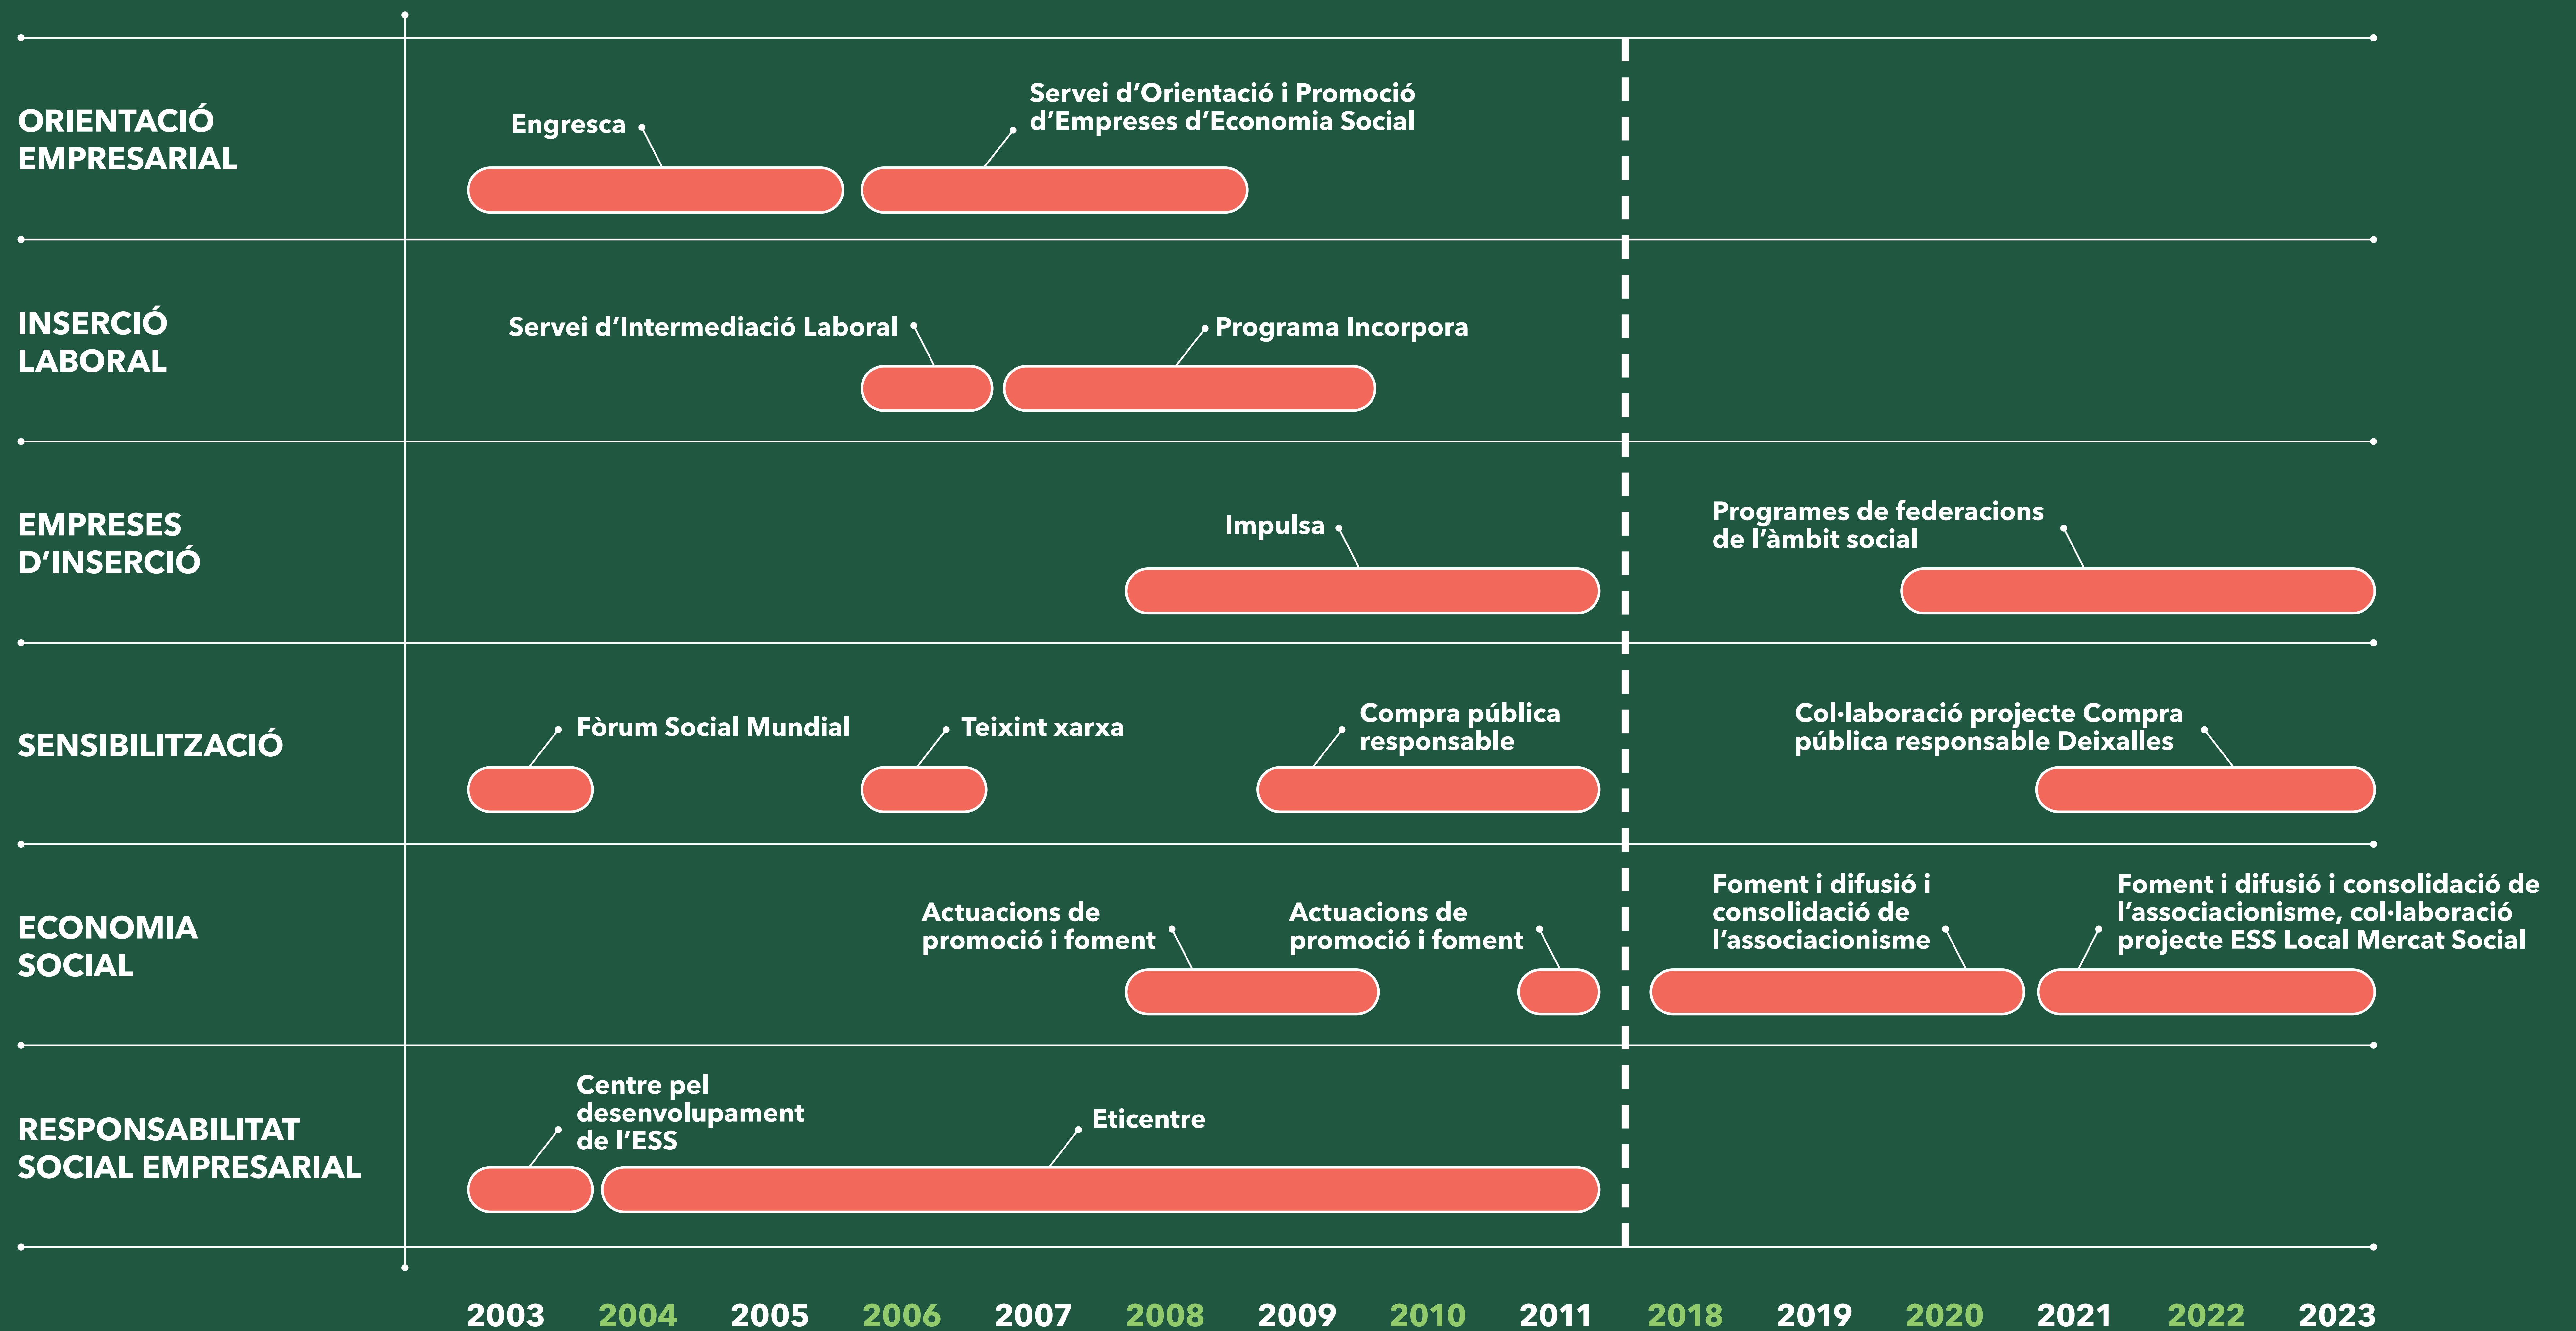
ORIENTACIÓ EMPRESARIAL

Engresca

Servei d'Orientació i Promoció d'Empreses d'Economia Social

INSERCIÓ LABORAL

Servei d'Intermediació Laboral

Programa Incorpora

EMPRESES D'INSERCIÓ

Impulsa

Programes de federacions de l'àmbit social

SENSIBILITZACIÓ

Fòrum Social Mundial

Teixint xarxa

Compra pública responsable

Col·laboració projecte Compra pública responsable Deixalles

ECONOMIA SOCIAL

Actuacions de promoció i foment

Actuacions de promoció i foment

Foment i difusió i consolidació de l'associacionisme

Foment i difusió i consolidació de l'associacionisme, col·laboració projecte ESS Local Mercat Social

RESPONSABILITAT SOCIAL EMPRESARIAL

Centre pel desenvolupament de l'ESS

Eticentre

2003 2004 2005 2006 2007 2008 2009 2010 2011 2018 2019 2020 2021 2022 2023